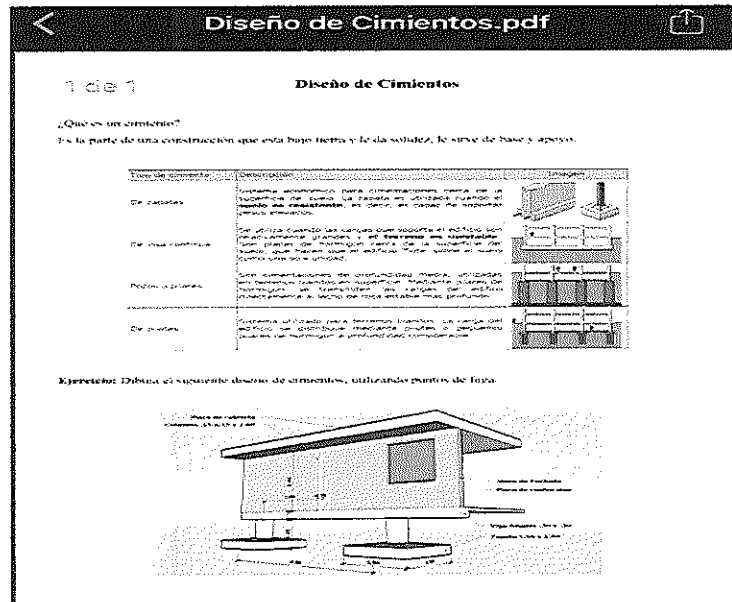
Diseño de Cimientos.pdf

1 de 1

Diseño de Cimientos

¿Qué es un cimiento?

Es la parte de una construcción que esta bajo tierra y le da solidez, le sirve de base y apoyo.

| Tipo de cimiento | Descripción | Imagen |
|---|---|---|
| De zapatas | Sistema económico para cimentaciones cerca de la superficie de suelo. La zapata es utilizada cuando el suelo es resistente, es decir, es capaz de soportar pesos elevados. | |
| De losa continua | Se utiliza cuando las cargas que soporta el edificio son relativamente grandes y el terreno es inestable. Son placas de hormigón cerca de la superficie del suelo que hacen que el edificio flote sobre el suelo como una sola unidad. | |
| Pozos o pilares | Son cimentaciones de profundidad media, utilizadas en terrenos cuando en superficie. Mediante pilares de hormigón, se transmiten las cargas del edificio directamente al lecho de roca estable más profundo. | |
| De pilotes | Sistema utilizado para terrenos blandos. La carga del edificio se distribuye mediante pilotes o pequeños pozos de hormigón a profundidad considerable. | |

Ejercicio: Dibuja el siguiente diseño de cimientos, utilizando puntos de fuga.

Placa de cubierta
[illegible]

Muro de Fachada
Placa de contra piso

Viga Amarre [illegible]
Zapata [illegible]